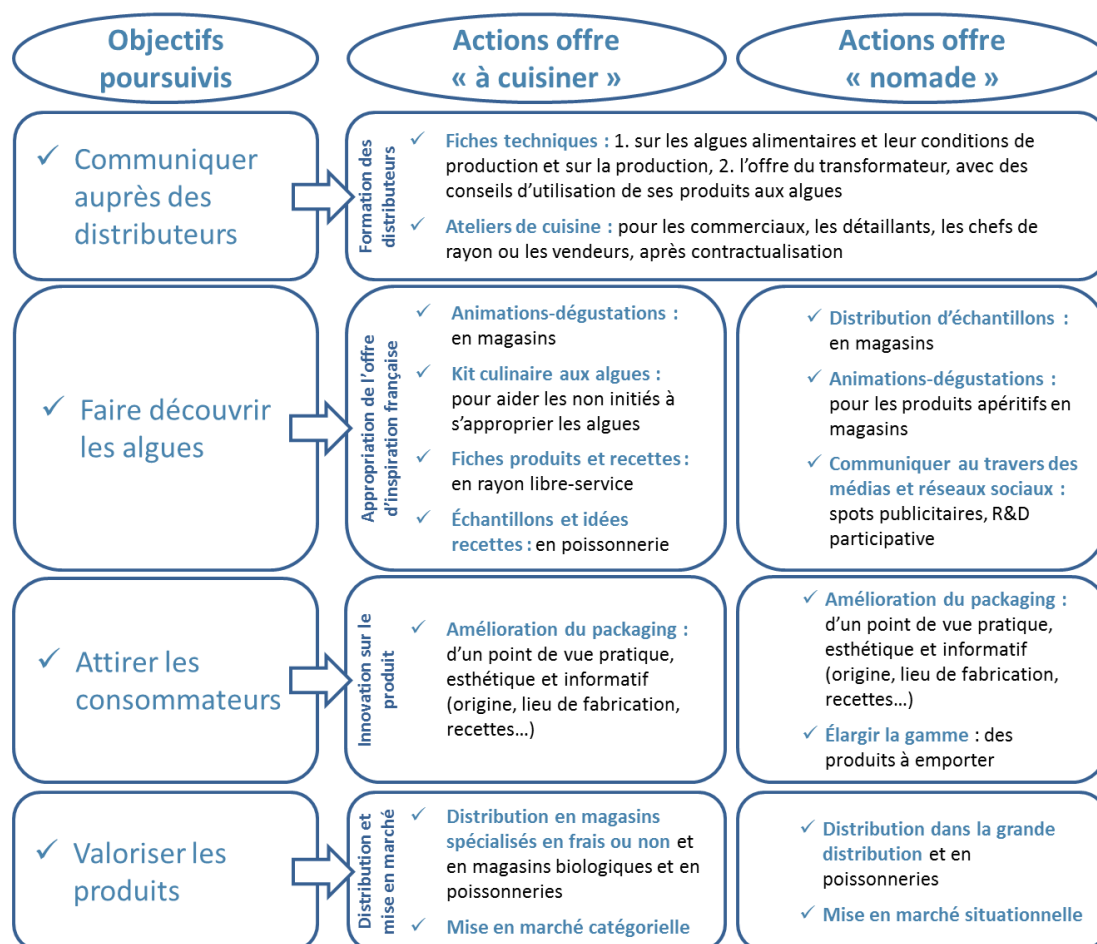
Objectifs poursuivis

Actions offre « à cuisiner »

Actions offre « nomade »

✓ Communiquer auprès des distributeurs

Formation des distributeurs

✓ Fiches techniques : 1. sur les algues alimentaires et leur conditions de production et sur la production, 2. l'offre du transformateur, avec des conseils d'utilisation de ses produits aux algues

✓ Ateliers de cuisine : pour les commerciaux, les détaillants, les chefs de rayon ou les vendeurs, après contractualisation

✓ Faire découvrir les algues

Appropriation de l'offre d'inspiration française

✓ Animations-dégustations : en magasins

✓ Kit culinaire aux algues : pour aider les non initiés à s'approprier les algues

✓ Fiches produits et recettes : en rayon libre-service

✓ Échantillons et idées recettes : en poissonnerie

✓ Distribution d'échantillons : en magasins

✓ Animations-dégustations : pour les produits apéritifs en magasins

✓ Communiquer au travers des médias et réseaux sociaux : spots publicitaires, R&D participative

✓ Attirer les consommateurs

Innovation sur le produit

✓ Amélioration du packaging : d'un point de vue pratique, esthétique et informatif (origine, lieu de fabrication, recettes…)

✓ Amélioration du packaging : d'un point de vue pratique, esthétique et informatif (origine, lieu de fabrication, recettes…)

✓ Élargir la gamme : des produits à emporter

✓ Valoriser les produits

Distribution et mise en marché

✓ Distribution en magasins spécialisés en frais ou non et en magasins biologiques et en poissonneries

✓ Mise en marché catégorielle

✓ Distribution dans la grande distribution et en poissonneries

✓ Mise en marché situationnelle